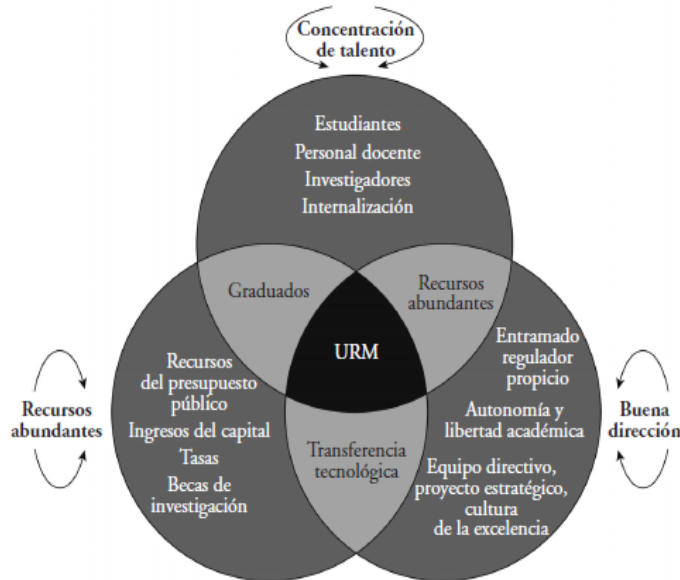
Concentración de talento

Estudiantes
Personal docente
Investigadores
Internalización

Graduados

Recursos abundantes

URM

Recursos abundantes

Recursos del presupuesto público
Ingresos del capital
Tasas
Becas de investigación

Transferencia tecnológica

Entramado regulador propicio
Autonomía y libertad académica
Equipo directivo, proyecto estratégico, cultura de la excelencia

Buena dirección